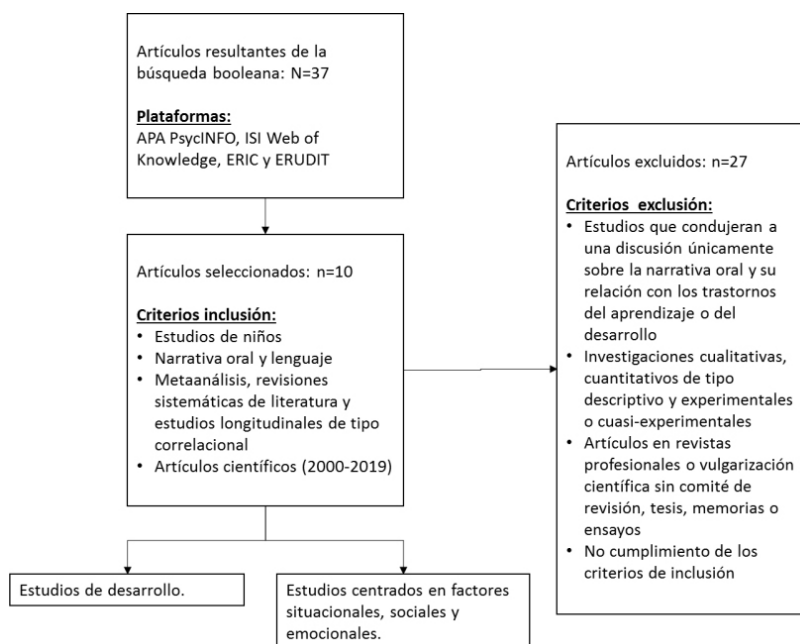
Artículos resultantes de la búsqueda booleana: N=37

**Plataformas:**
APA PsycINFO, ISI Web of Knowledge, ERIC y ERUDIT

Artículos seleccionados: n=10

**Criterios inclusión:**
- Estudios de niños
- Narrativa oral y lenguaje
- Metaanálisis, revisiones sistemáticas de literatura y estudios longitudinales de tipo correlacional
- Artículos científicos (2000-2019)

Artículos excluidos: n=27

**Criterios exclusión:**
- Estudios que condujeran a una discusión únicamente sobre la narrativa oral y su relación con los trastornos del aprendizaje o del desarrollo
- Investigaciones cualitativas, cuantitativos de tipo descriptivo y experimentales o cuasi-experimentales
- Artículos en revistas profesionales o vulgarización científica sin comité de revisión, tesis, memorias o ensayos
- No cumplimiento de los criterios de inclusión

Estudios de desarrollo.

Estudios centrados en factores situacionales, sociales y emocionales.